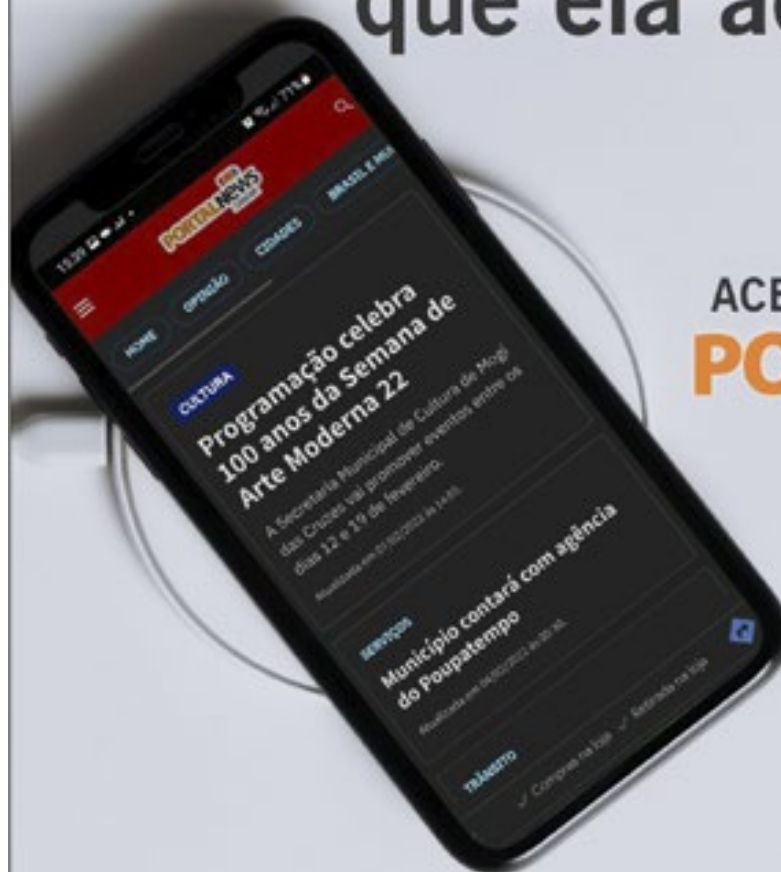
que ela a

ACE
PO

13:39 71%

PORTAL NEWS

HOME
OPINIÃO
CIDADES
BRASIL E MU

CULTURA

Programação celebra 100 anos da Semana de Arte Moderna 22

A Secretaria Municipal de Cultura de Mogi das Cruzes vai promover eventos entre os dias 12 e 19 de fevereiro.

Atualizada em 01/02/2022 às 14:05

SERVIÇOS

Município contará com agência do Poupatempo

Atualizada em 04/02/2022 às 00:30

TRÂNSITO

✓ Compra na loja ✓ Retirada na loja